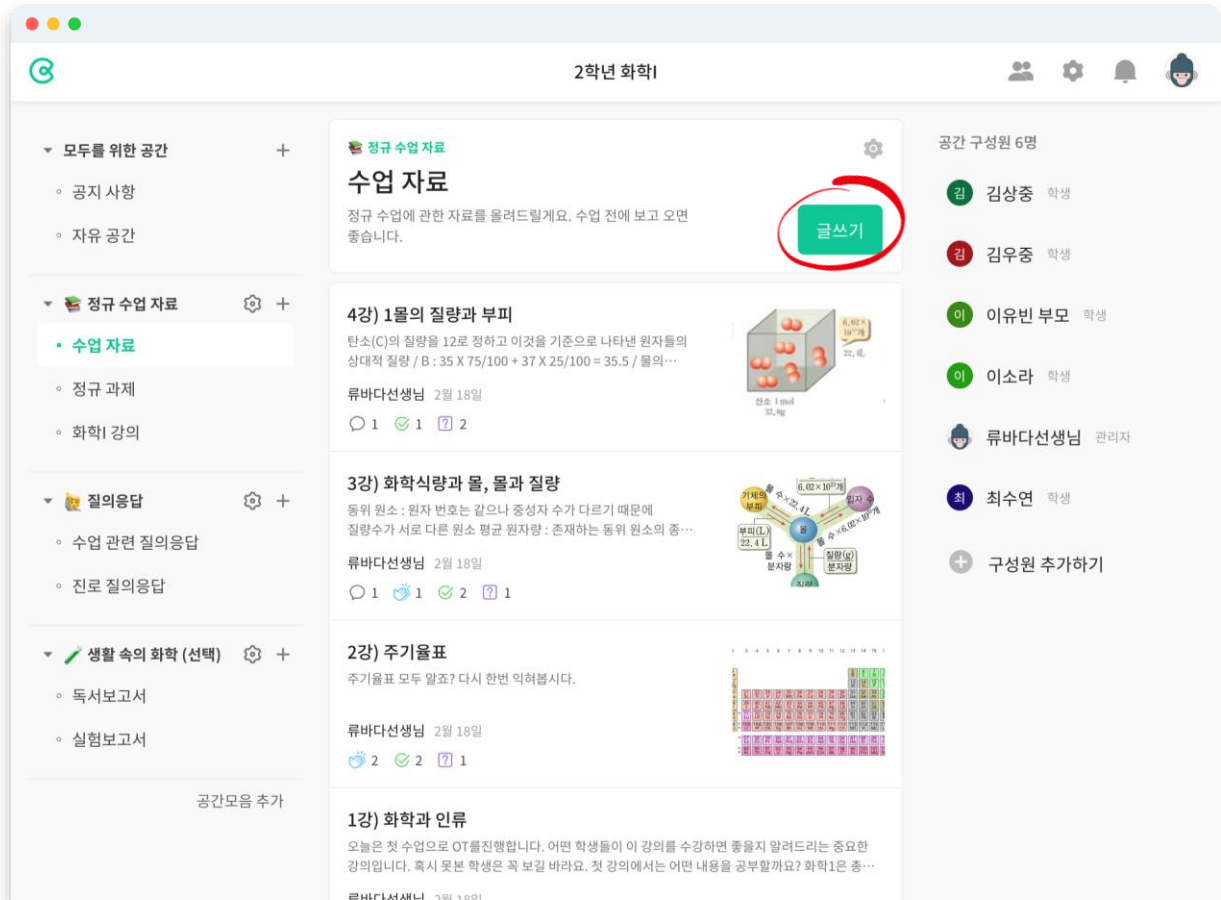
2학년 화학I

모두를 위한 공간 +
공지 사항
자유 공간

정규 수업 자료 +
수업 자료
정규 과제
화학I 강의

질의응답 +
수업 관련 질의응답
진로 질의응답

생활 속의 화학 (선택) +
독서보고서
실험보고서

공간모음 추가

정규 수업 자료
수업 자료
정규 수업에 관한 자료를 올려드릴게요. 수업 전에 보고 오면 좋습니다.
글쓰기

4강) 1몰의 질량과 부피
탄소(C)의 질량을 12로 정하고 이것을 기준으로 나타낸 원자들의 상대적 질량 / B : 35 X 75/100 + 37 X 25/100 = 35.5 / 몰의…
류바다선생님 2월 18일
1 1 2
$6.02\times10^{23}$개
22.4L
산소 1 mol
32.0g

3강) 화학식량과 몰, 몰과 질량
동위 원소 : 원자 번호는 같으나 중성자 수가 다르기 때문에 질량수가 서로 다른 원소 평균 원자량 : 존재하는 동위 원소의 종…
류바다선생님 2월 18일
1 1 2 1
$6.02\times10^{23}$개
기체의 부피
입자 수
부피(L) 22.4L
몰
질량(g) 분자량

2강) 주기율표
주기율표 모두 알죠? 다시 한번 익혀봅시다.
류바다선생님 2월 18일
2 2 1

1강) 화학과 인류
오늘은 첫 수업으로 OT를진행합니다. 어떤 학생들이 이 강의를 수강하면 좋을지 알려드리는 중요한 강의입니다. 혹시 못본 학생은 꼭 보길 바라요. 첫 강의에서는 어떤 내용을 공부할까요? 화학1은 총…
류바다선생님 2월 18일

공간 구성원 6명
김 김상중 학생
김 김우중 학생
이 이유빈 부모 학생
이 이소라 학생
류바다선생님 관리자
최 최수연 학생
구성원 추가하기